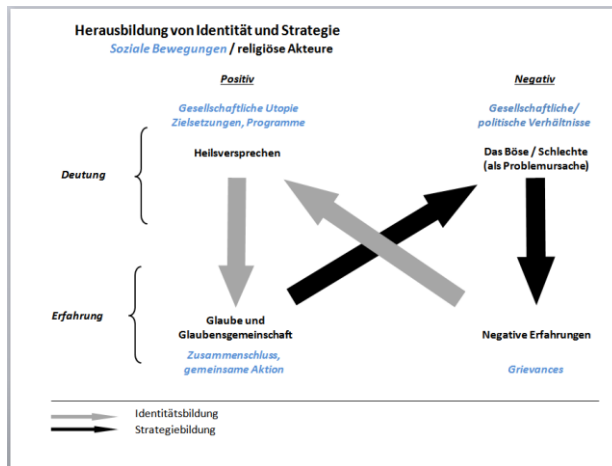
Herausbildung von Identität und Strategie
Soziale Bewegungen / religiöse Akteure

Positiv

Negativ

Gesellschaftliche Utopie
Zielsetzungen, Programme

Gesellschaftliche/
politische Verhältnisse

Deutung

Heilsversprechen

Das Böse / Schlechte
(als Problemursache)

Erfahrung

Glaube und
Glaubensgemeinschaft

Negative Erfahrungen

Zusammenschluss,
gemeinsame Aktion

Grievances

Identitätsbildung
Strategiebildung